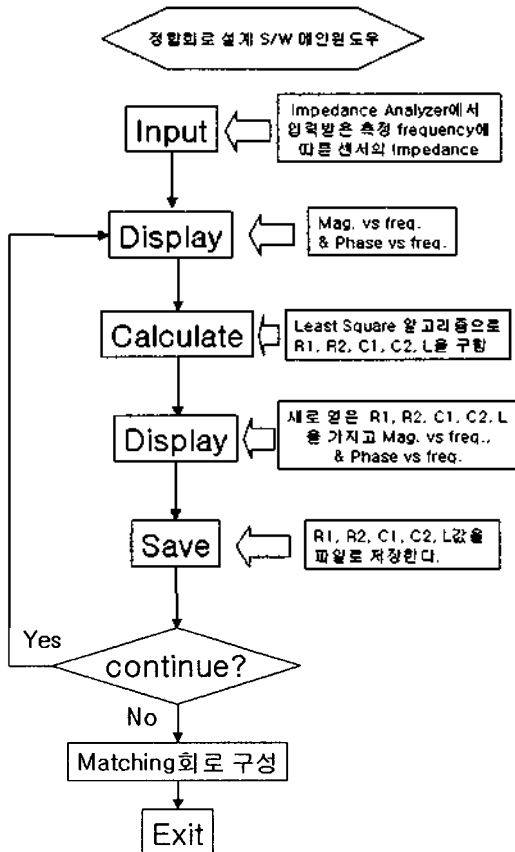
정합회로 설계 S/W 메인윈도우

Input

Impedance Analyzer에서 입력받은 측정 frequency에 따른 센서의 impedance

Display

Mag. vs freq. & Phase vs freq.

Calculate

Least Square 알고리즘으로 R1, R2, C1, C2, L을 구함

Display

새로 얻은 R1, R2, C1, C2, L을 가지고 Mag. vs freq., & Phase vs freq.

Save

R1, R2, C1, C2, L값을 파일로 저장한다.

Yes

continue?

No

Matching회로 구성

Exit